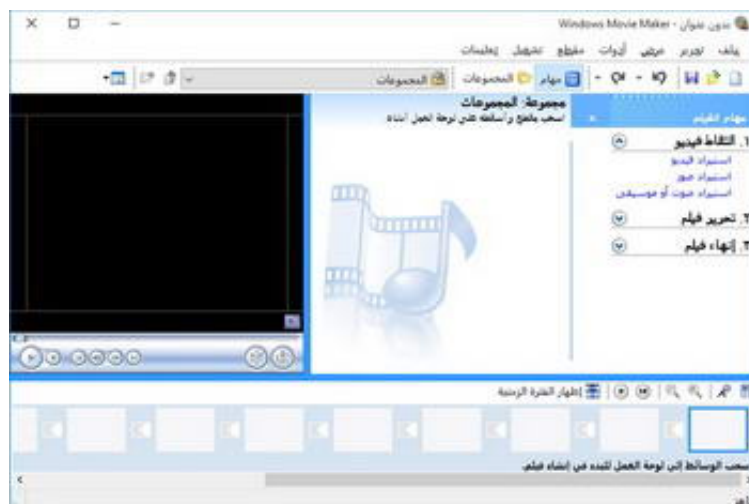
Windows Movie Maker - بدون عنوان

ملف تحرير عرض أدوات مقطع تشغيل تعليمات

مهام المجموعات المجموعات

مهام الفيلم

مجموعة: المجموعات
اسحب مقطع وأسقطه على لوحة العمل أدناه

١. التقاط فيديو
استيراد الفيديو
استيراد صور
استيراد صوت أو موسيقى

٢. تحرير فيلم

٣. إنهاء فيلم

إظهار الفترة الزمنية

اسحب الوسائط إلى لوحة العمل للبدء في إنشاء فيلم.